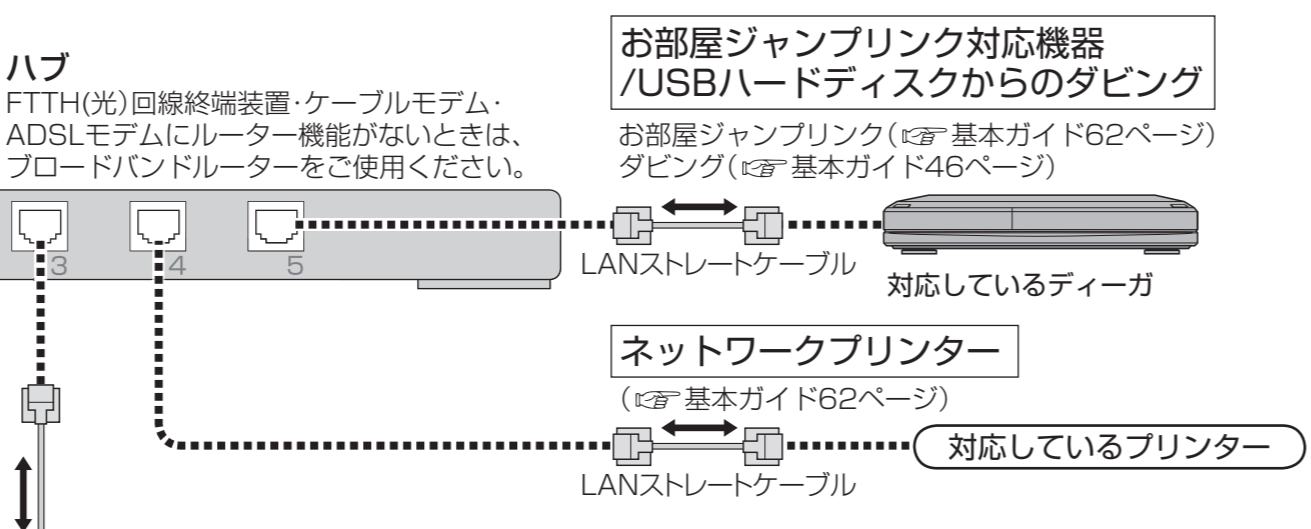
ハブ
FTTH(光)回線終端装置·ケーブルモデム·ADSLモデムにルーター機能がないときは、ブロードバンドルーターをご使用ください。

3
4
5

お部屋ジャンプリンク対応機器
/USBハードディスクからのダビング

お部屋ジャンプリンク(☞基本ガイド62ページ)
ダビング(☞基本ガイド46ページ)

LANストレートケーブル

対応しているディーガ

ネットワークプリンター

(☞基本ガイド62ページ)

対応しているプリンター

LANストレートケーブル